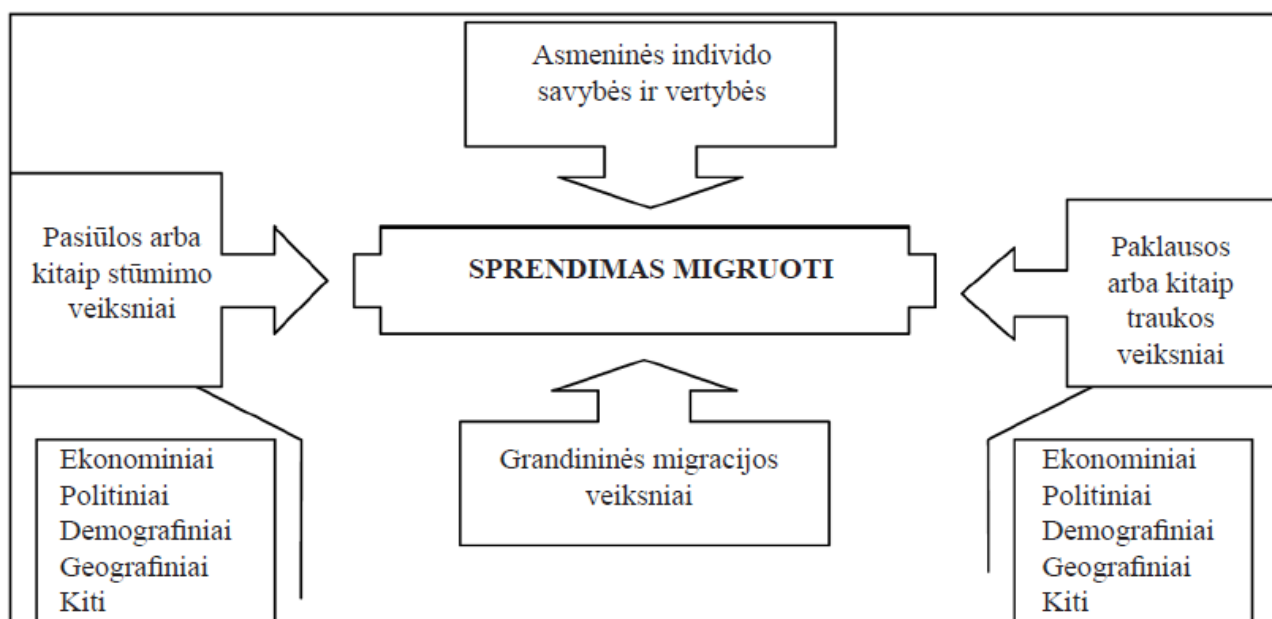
Asmeninės individo savybės ir vertybės

Pasiūlos arba kitaip stūmimo veiksniai

SPRENDIMAS MIGRUOTI

Paklausos arba kitaip traukos veiksniai

Grandininės migracijos veiksniai

Ekonominiai
Politiniai
Demografiniai
Geografiniai
Kiti

Ekonominiai
Politiniai
Demografiniai
Geografiniai
Kiti